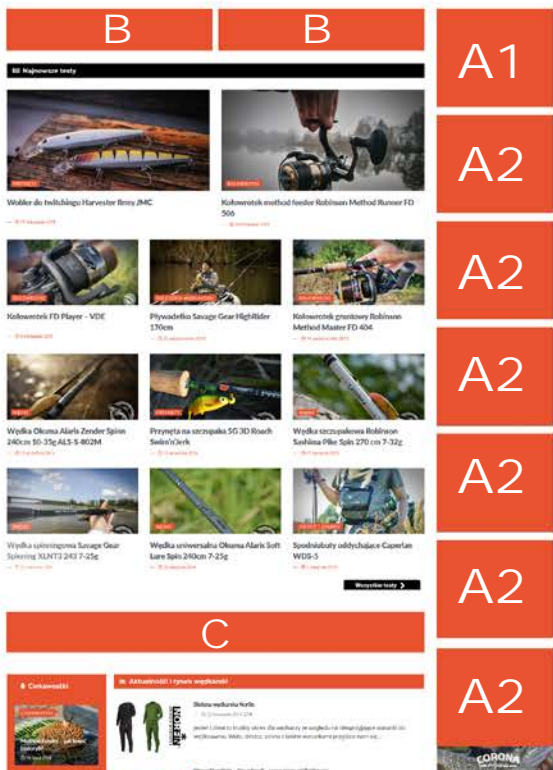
B

B

A1

Najnowsze testy

Wobler do twitchingu Harvester firmy JMC

Kołowrotek method feeder Robinson Method Runner FD 506

A2

Kołowrotek FD Player – VDE

Pływadełko Savage Gear Highlider 170cm

Kołowrotek gruntowy Robinson Method Master FD 404

A2

Wędka Okuma Alaris Zender Spinn 240cm 10-35g ALS-S-802M

Przynęta na szczupaka SG 3D Roach Swim'n'Jerk

Wędka szczupakowa Robinson Sashimo Pike Spin 270 cm 7-32g

A2

Wędka spinningowa Savage Gear Sphering XLNT3 243 7-25g

Wędka uniwersalna Okuma Alaris Soft Lure Spin 240cm 7-25g

Spodniobuty oddychające Caperlan WDS-5

A2

Wszystkie testy

C

A2

Ciekawostki

Aktualności i rynek wędkarski

Odzież wędkarska Norfin

A2

CORONA